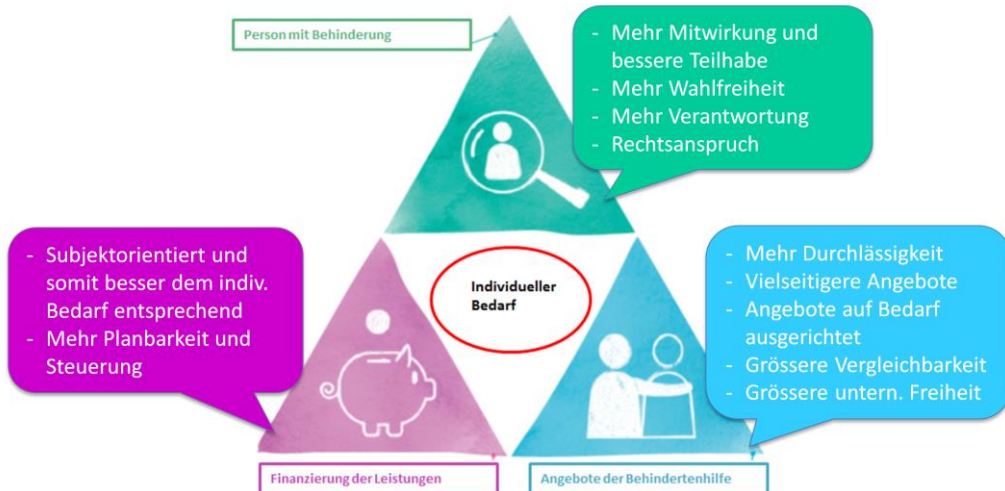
Person mit Behinderung

- Mehr Mitwirkung und bessere Teilhabe
- Mehr Wahlfreiheit
- Mehr Verantwortung
- Rechtsanspruch

- Subjektorientiert und somit besser dem indiv. Bedarf entsprechend
- Mehr Planbarkeit und Steuerung

Individueller Bedarf

- Mehr Durchlässigkeit
- Vielseitigere Angebote
- Angebote auf Bedarf ausgerichtet
- Grössere Vergleichbarkeit
- Grössere untern. Freiheit

Finanzierung der Leistungen

Angebote der Behindertenhilfe